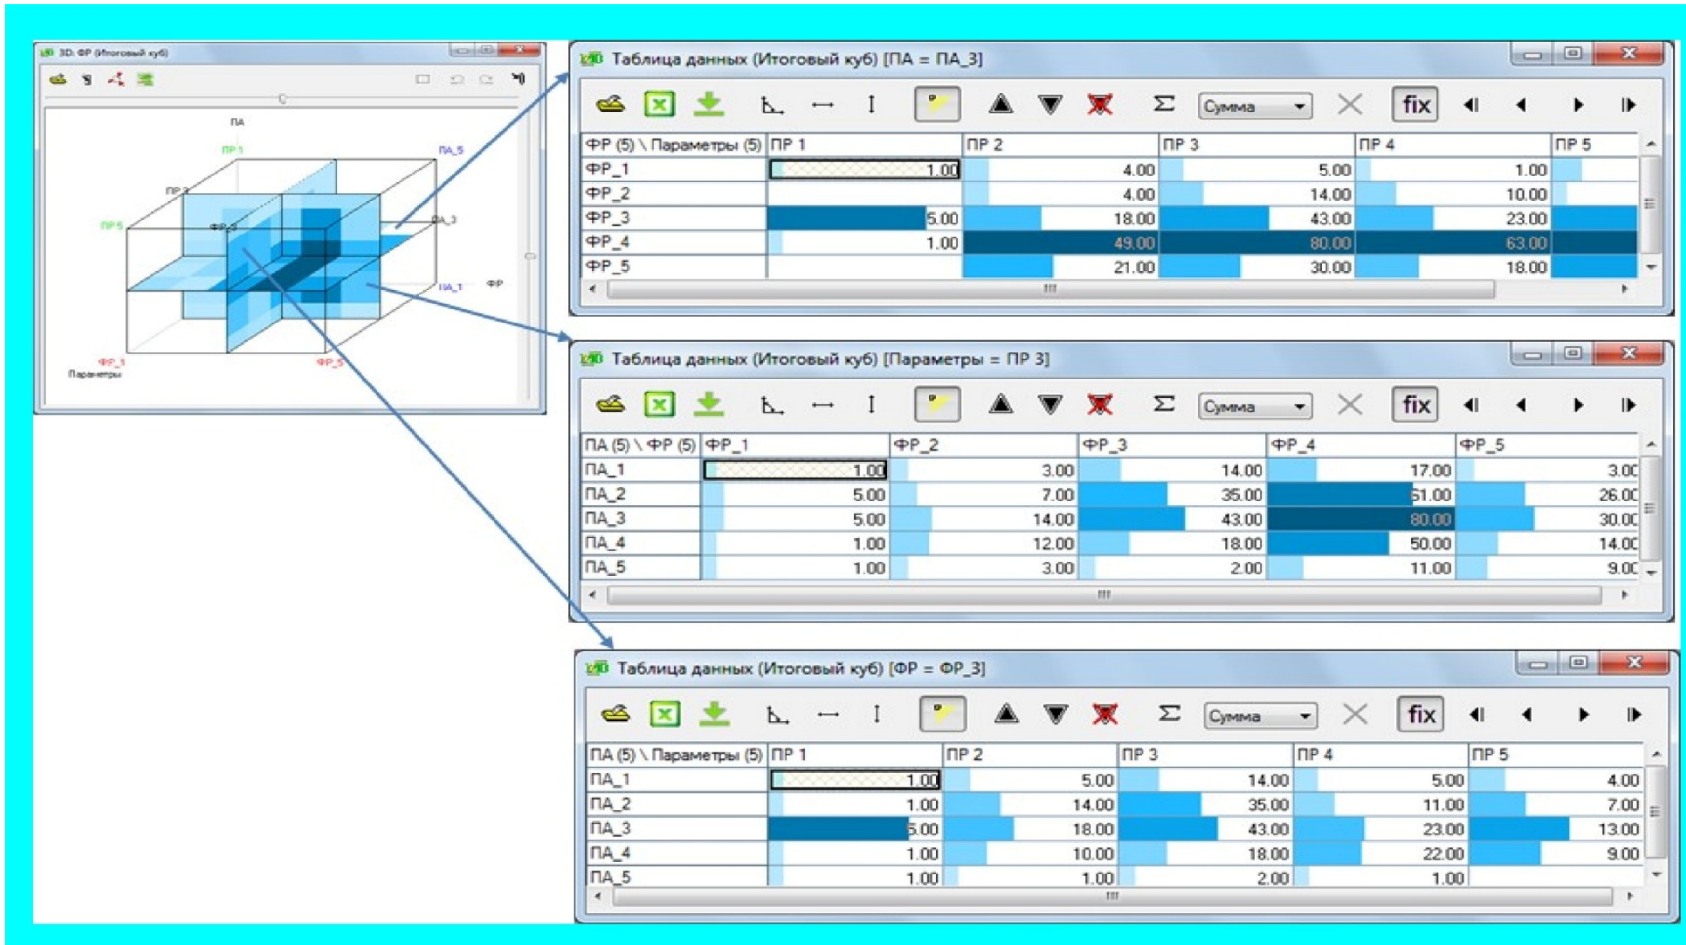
3D: ФР (Итоговый куб)

ПА
ПР 1
ПА_5
ПР 2
ПР 5
ФР_3
ПА_3
ПА_1
ФР
ФР_1
Параметры
ФР_5

Таблица данных (Итоговый куб) [ПА = ПА_3]

Сумма
fix

| ФР (5) \ Параметры (5) | ПР 1 | ПР 2 | ПР 3 | ПР 4 | ПР 5 |
|---|---|---|---|---|---|
| ФР_1 | 1.00 | 4.00 | 5.00 | 1.00 | |
| ФР_2 | | 4.00 | 14.00 | 10.00 | |
| ФР_3 | 5.00 | 18.00 | 43.00 | 23.00 | |
| ФР_4 | 1.00 | 49.00 | 80.00 | 63.00 | |
| ФР_5 | | 21.00 | 30.00 | 18.00 | |

Таблица данных (Итоговый куб) [Параметры = ПР 3]

Сумма
fix

| ПА (5) \ ФР (5) | ФР_1 | ФР_2 | ФР_3 | ФР_4 | ФР_5 |
|---|---|---|---|---|---|
| ПА_1 | 1.00 | 3.00 | 14.00 | 17.00 | 3.0 |
| ПА_2 | 5.00 | 7.00 | 35.00 | 51.00 | 26.0 |
| ПА_3 | 5.00 | 14.00 | 43.00 | 80.00 | 30.0 |
| ПА_4 | 1.00 | 12.00 | 18.00 | 50.00 | 14.0 |
| ПА_5 | 1.00 | 3.00 | 2.00 | 11.00 | 9.0 |

Таблица данных (Итоговый куб) [ФР = ФР_3]

Сумма
fix

| ПА (5) \ Параметры (5) | ПР 1 | ПР 2 | ПР 3 | ПР 4 | ПР 5 |
|---|---|---|---|---|---|
| ПА_1 | 1.00 | 5.00 | 14.00 | 5.00 | 4.00 |
| ПА_2 | 1.00 | 14.00 | 35.00 | 11.00 | 7.00 |
| ПА_3 | 5.00 | 18.00 | 43.00 | 23.00 | 13.00 |
| ПА_4 | 1.00 | 10.00 | 18.00 | 22.00 | 9.00 |
| ПА_5 | 1.00 | 1.00 | 2.00 | 1.00 | |